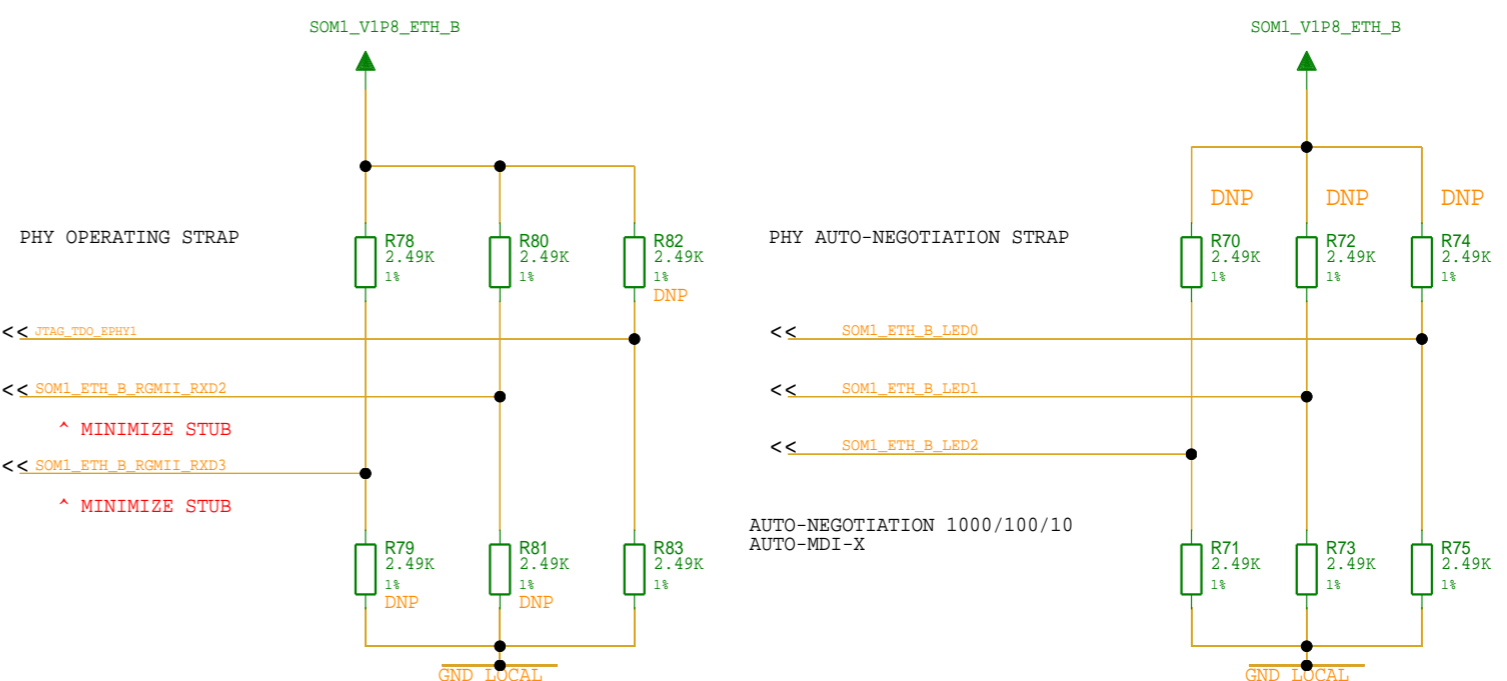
SOM1_V1P8_ETH_B

PHY OPERATING STRAP

R78
2.49K
1%

R80
2.49K
1%

R82
2.49K
1%
DNP

<< JTAG_TDO_EPHY1

<< SOM1_ETH_B_RGMII_RXD2

^ MINIMIZE STUB

<< SOM1_ETH_B_RGMII_RXD3

^ MINIMIZE STUB

R79
2.49K
1%
DNP

R81
2.49K
1%
DNP

R83
2.49K
1%

GND_LOCAL

SOM1_V1P8_ETH_B

DNP DNP DNP

PHY AUTO-NEGOTIATION STRAP

R70
2.49K
1%

R72
2.49K
1%

R74
2.49K
1%

<< SOM1_ETH_B_LED0

<< SOM1_ETH_B_LED1

<< SOM1_ETH_B_LED2

AUTO-NEGOTIATION 1000/100/10
AUTO-MDI-X

R71
2.49K
1%

R73
2.49K
1%

R75
2.49K
1%

GND_LOCAL